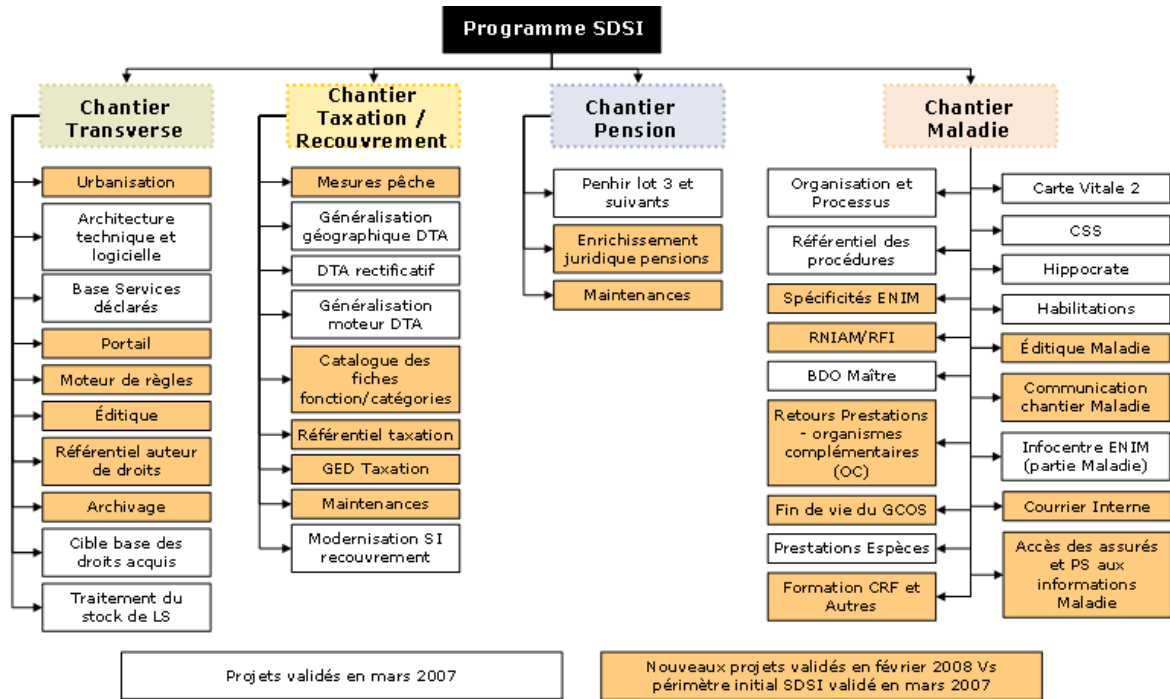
Programme SDSI

Chantier Transverse

Urbanisation

Architecture technique et logicielle

Base Services déclarés

Portail

Moteur de règles

Éditique

Référentiel auteur de droits

Archivage

Cible base des droits acquis

Traitement du stock de LS

Chantier Taxation / Recouvrement

Mesures pêche

Généralisation géographique DTA

DTA rectificatif

Généralisation moteur DTA

Catalogue des fiches fonction/catégories

Référentiel taxation

GED Taxation

Maintenances

Modernisation SI recouvrement

Chantier Pension

Penhir lot 3 et suivants

Enrichissement juridique pensions

Maintenances

Chantier Maladie

Organisation et Processus

Référentiel des procédures

Spécificités ENIM

RNIAM/RFI

BDO Maître

Retours Prestations - organismes complémentaires (OC)

Fin de vie du GCOS

Prestations Espèces

Formation CRF et Autres

Carte Vitale 2

CSS

Hippocrate

Habilitations

Éditique Maladie

Communication chantier Maladie

Infocentre ENIM (partie Maladie)

Courrier Interne

Accès des assurés et PS aux informations Maladie

Projets validés en mars 2007

Nouveaux projets validés en février 2008 Vs périmètre initial SDSI validé en mars 2007